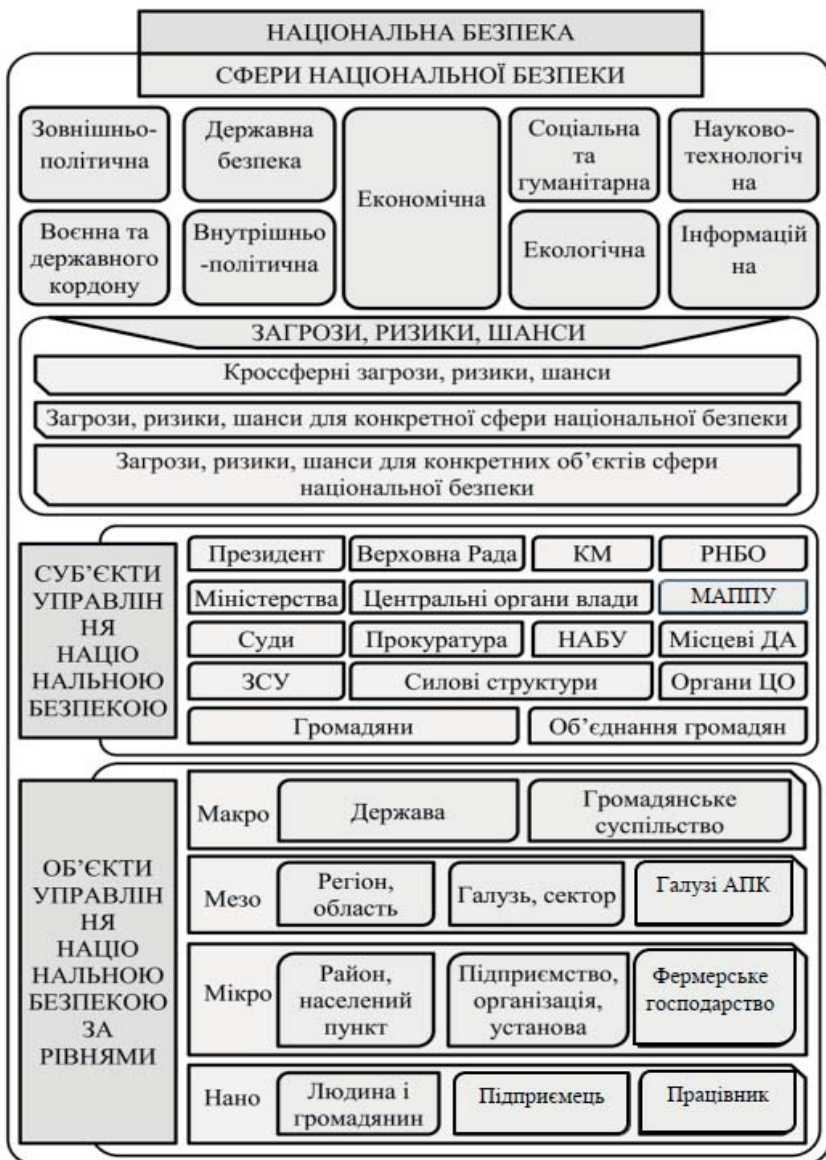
НАЦІОНАЛЬНА БЕЗПЕКА

СФЕРИ НАЦІОНАЛЬНОЇ БЕЗПЕКИ

Зовнішньо-політична

Державна безпека

Економічна

Соціальна та гуманітарна

Науково-технологічна

Воєнна та державного кордону

Внутрішньо-політична

Екологічна

Інформаційна

ЗАГРОЗИ, РИЗИКИ, ШАНСИ

Кроссферні загрози, ризики, шанси

Загрози, ризики, шанси для конкретної сфери національної безпеки

Загрози, ризики, шанси для конкретних об'єктів сфери національної безпеки

СУБ'ЄКТИ УПРАВЛІННЯ НАЦІОНАЛЬНОЮ БЕЗПЕКОЮ

Президент

Верховна Рада

КМ

РНБО

Міністерства

Центральні органи влади

МАППУ

Суди

Прокуратура

НАБУ

Місцеві ДА

ЗСУ

Силові структури

Органи ЦО

Громадяни

Об'єднання громадян

ОБ'ЄКТИ УПРАВЛІННЯ НАЦІОНАЛЬНОЮ БЕЗПЕКОЮ ЗА РІВНЯМИ

Макро

Держава

Громадянське суспільство

Мезо

Регіон, область

Галузь, сектор

Галузі АПК

Мікро

Район, населений пункт

Підприємство, організація, установа

Фермерське господарство

Нано

Людина і громадянин

Підприємець

Працівник